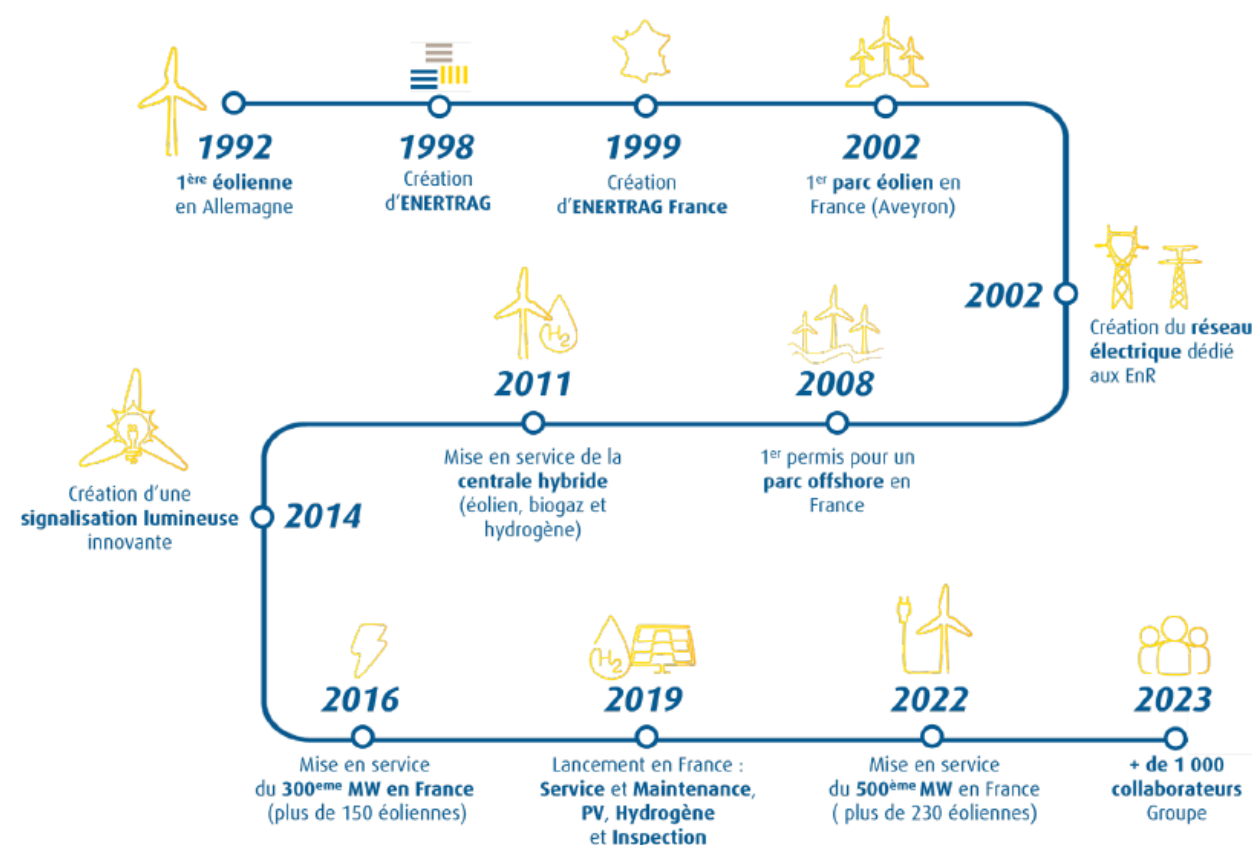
1992
1$^{ère}$ éolienne en Allemagne

1998
Création d'ENERTRAG

1999
Création d'ENERTRAG France

2002
1$^{er}$ parc éolien en France (Aveyron)

2002
Création du réseau électrique dédié aux EnR

2008
1$^{er}$ permis pour un parc offshore en France

2011
Mise en service de la centrale hybride (éolien, biogaz et hydrogène)

$H_2$

Création d'une signalisation lumineuse innovante
2014

2016
Mise en service du 300$^{eme}$ MW en France (plus de 150 éoliennes)

2019
Lancement en France : Service et Maintenance, PV, Hydrogène et Inspection

$H_2$

2022
Mise en service du 500$^{ème}$ MW en France ( plus de 230 éoliennes)

2023
+ de 1 000 collaborateurs Groupe